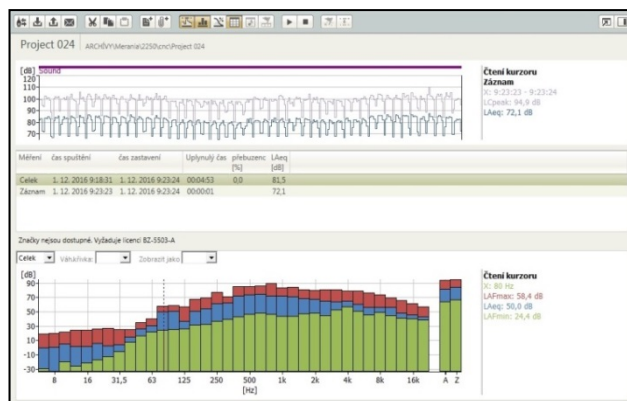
Project 024 ARCHÍVY\Merania\2250\sno\Project 024

[dB] Sound
120
110
100
90
80
70

Čtení kurzoru
Záznam
X: 9:23:23 - 9:23:24
LCpeak: 94,9 dB
LAeq: 72,1 dB

| Měření | čas spuštění | čas zastavení | Uplynulý čas | přebuzenc [%] | LAeq [dB] |
|---|---|---|---|---|---|
| Celek | 1. 12. 2016 9:18:31 | 1. 12. 2016 9:23:24 | 00:04:53 | 0,0 | 81,5 |
| Záznam | 1. 12. 2016 9:23:23 | 1. 12. 2016 9:23:24 | 00:00:01 | | 72,1 |

Značky nejsou dostupné. Vyžaduje licenci BZ-5503-A

Celek Váha/řivka: Zobrazit jako

[dB]
90
70
50
30
10
-10
-30
8 16 31,5 63 125 250 500 1k 2k 4k 8k 16k A Z
[Hz]

Čtení kurzoru
X: 80 Hz
LAFmax: 58,4 dB
LAeq: 50,0 dB
LAFmin: 24,4 dB